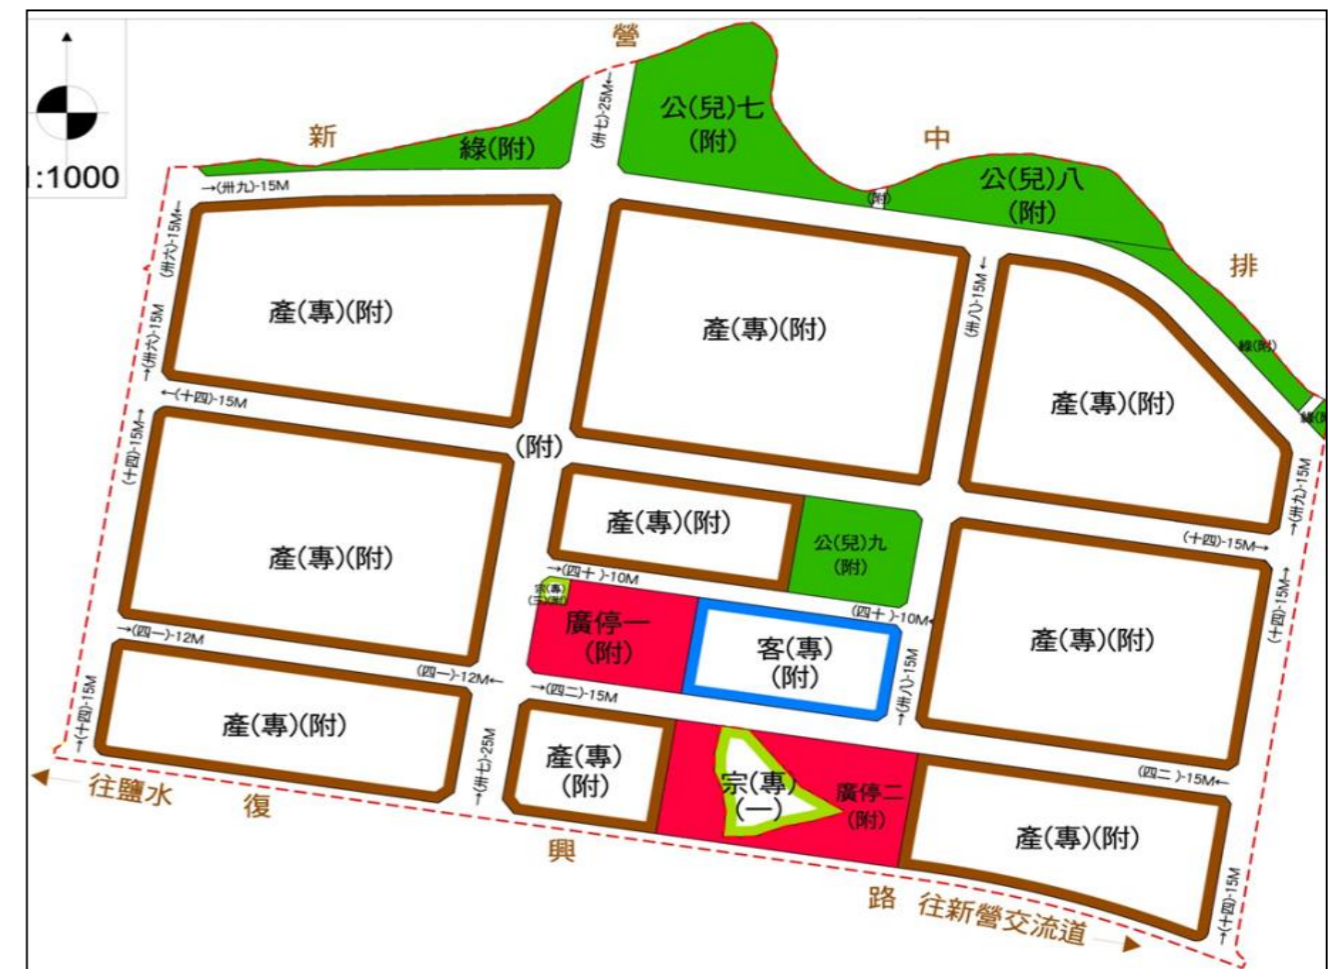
:1000

營

新

中

排

綠(附)

公(兒)七
(附)

公(兒)八
(附)

(附)

(卅七)-25M

→(卅九)-15M

(卅六)-15M

(卅六)-15M

←(十四)-15M

(十四)-15M

產(專)(附)

產(專)(附)

(卅八)-15M

產(專)(附)

綠(附)

綠(附)

(附)

產(專)(附)

產(專)(附)

公(兒)九
(附)

(卅九)-15M

(十四)-15M→

→(四十)-10M

宗(專)
(三)(附)

廣停一
(附)

客(專)
(附)

(四十)-10M

(十四)-15M

產(專)(附)

→(四一)-12M

(四一)-12M

→(四二)-15M

(卅八)-15M

(十四)-15M

產(專)(附)

(卅七)-25M

產(專)
(附)

宗(專)
(一)

廣停二
(附)

(四二)-15M

往鹽水

復

興

路

往新營交流道

產(專)(附)

(十四)-15M